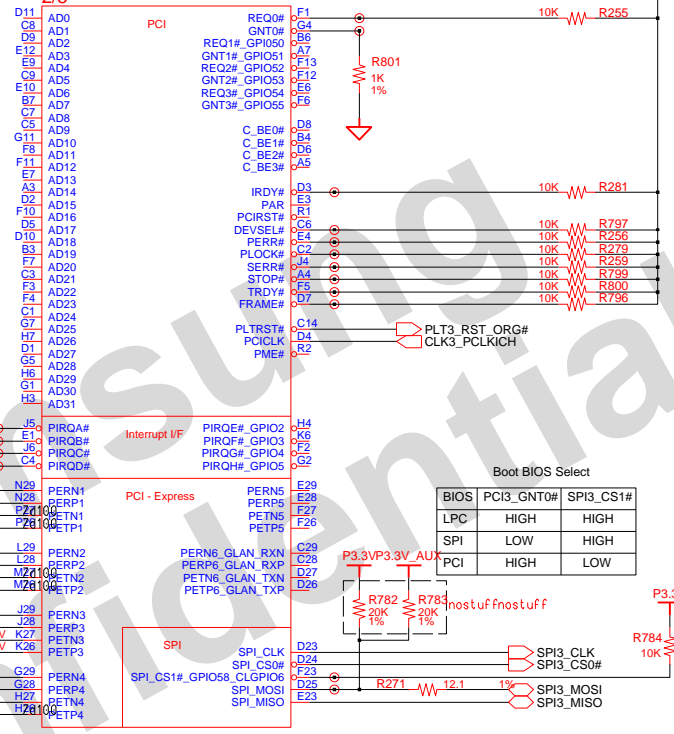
D11 AD0
C8 AD1
D9 AD2
E12 AD3
E9 AD4
C9 AD5
E10 AD6
B7 AD7
C7 AD8
C5 AD9
G11 AD10
F8 AD11
D11 AD12
E7 AD13
A3 AD14
D2 AD15
F10 AD16
D5 AD17
D10 AD18
B3 AD19
F7 AD20
C3 AD21
F3 AD22
F4 AD23
C1 AD24
G7 AD25
H7 AD26
D1 AD27
G5 AD28
H6 AD29
G1 AD30
H3 AD31

PCI

REQ0# F1
GNT0# G4
REQ1#_GPIO50 B6
GNT1#_GPIO51 A7
REQ2#_GPIO52 F13
GNT2#_GPIO53 F12
REQ3#_GPIO54 E6
GNT3#_GPIO55 F6

C_BE0# D8
C_BE1# B4
C_BE2# D6
C_BE3# A5

IRDY# D3
PAR E3
PCIRST# R1
DEVSEL# C6
PERR# E4
PLOCK# C2
SERR# J4
STOP# A4
TRDY# F5
FRAME# D7

PLTRST# C14
PCICLK D4
PME# R2

PLT3_RST_ORG#
CLK3_PCLKICH

10K R255
R801 1K 1%
10K R281
10K R797
10K R256
10K R279
10K R259
10K R799
10K R800
10K R796

J5 PIRQA#
E1 PIRQB#
J6 PIRQC#
C4 PIRQD#

Interrupt I/F

PIRQE#_GPIO2 H4
PIRQF#_GPIO3 K6
PIRQG#_GPIO4 F2
PIRQH#_GPIO5 G2

Boot BIOS Select

| BIOS | PCI3_GNT0# | SPI3_CS1# |
|---|---|---|
| LPC | HIGH | HIGH |
| SPI | LOW | HIGH |
| PCI | HIGH | LOW |

N29 PERN1
N28 PERP1
P27 PETN1
P26 PETP1

PCI - Express

PERN5 E29
PERP5 E28
PETN5 F27
PETP5 F26

L29 PERN2
L28 PERP2
M27 PETN2
M26 PETP2

PERN6_GLAN_RXN C29
PERP6_GLAN_RXP C28
PETN6_GLAN_TXN D27
PETP6_GLAN_TXP D26

P3.3V P3.3V_AUX
R782 20K 1%
R783 20K 1%
nostuff nostuff

J29 PERN3
J28 PERP3
K27 PETN3
K26 PETP3

SPI

SPI_CLK D23
SPI_CS0# D24
SPI_CS1#_GPIO58_CLGPIO6 F23
SPI_MOSI D25
SPI_MISO E23

SPI3_CLK
SPI3_CS0#
R271 12.1 1%
SPI3_MOSI
SPI3_MISO

P3.3
R784 10K

G29 PERN4
G28 PERP4
H27 PETN4
H26 PETP4

sung
idential